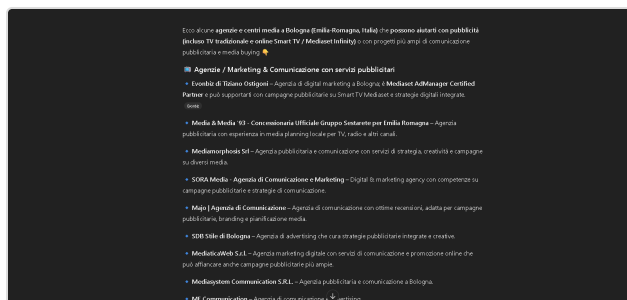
Ecco alcune **agenzie e centri media a Bologna (Emilia-Romagna, Italia)** che **possono aiutarti con pubblicità (incluso TV tradizionale e online Smart TV / Mediaset Infinity)** o con progetti più ampi di comunicazione pubblicitaria e media buying 👇

Agenzie / Marketing & Comunicazione con servizi pubblicitari

• **Evoobiz di Tiziano Ostigoni** – Agenzia di digital marketing a Bologna, è **Mediaset AdManager Certified Partner** e può supportarti con campagne pubblicitarie su Smart TV Mediaset e strategie digitali integrate. Goodai

• **Media & Media '93 - Concessionaria Ufficiale Gruppo Sestarete per Emilia Romagna** – Agenzia pubblicitaria con esperienza in media planning locale per TV, radio e altri canali.

• **Mediamorphosis Srl** – Agenzia pubblicitaria e comunicazione con servizi di strategia, creatività e campagne su diversi media.

• **SORA Media - Agenzia di Comunicazione e Marketing** – Digital & marketing agency con competenze su campagne pubblicitarie e strategie di comunicazione.

• **Majo | Agenzia di Comunicazione** – Agenzia di comunicazione con ottime recensioni, adatta per campagne pubblicitarie, branding e pianificazione media.

• **SDB Stile di Bologna** – Agenzia di advertising che cura strategie pubblicitarie integrate e creative.

• **MediaticaWeb S.r.l.** – Agenzia marketing digitale con servizi di comunicazione e promozione online che può affiancare anche campagne pubblicitarie più ampie.

• **Mediasystem Communication S.R.L.** – Agenzia pubblicitaria e comunicazione a Bologna.

• **ME Communication** – Agenzia di comunicazione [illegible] vertising.